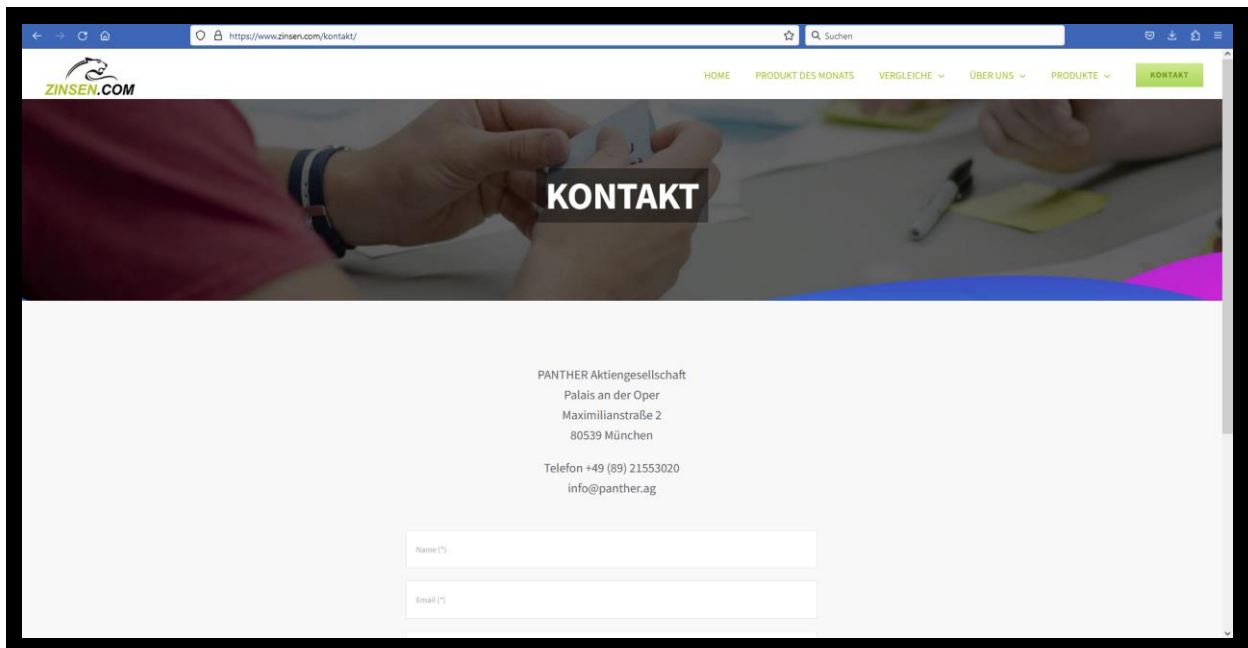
https://www.zinsen.com/kontakt/

Suchen

ZINSEN.COM

HOME PRODUKT DES MONATS VERGLEICHE ÜBER UNS PRODUKTE KONTAKT

KONTAKT

PANTHER Aktiengesellschaft
Palais an der Oper
Maximilianstraße 2
80539 München

Telefon +49 (89) 21553020
info@panther.ag

Name (*)

Email (*)